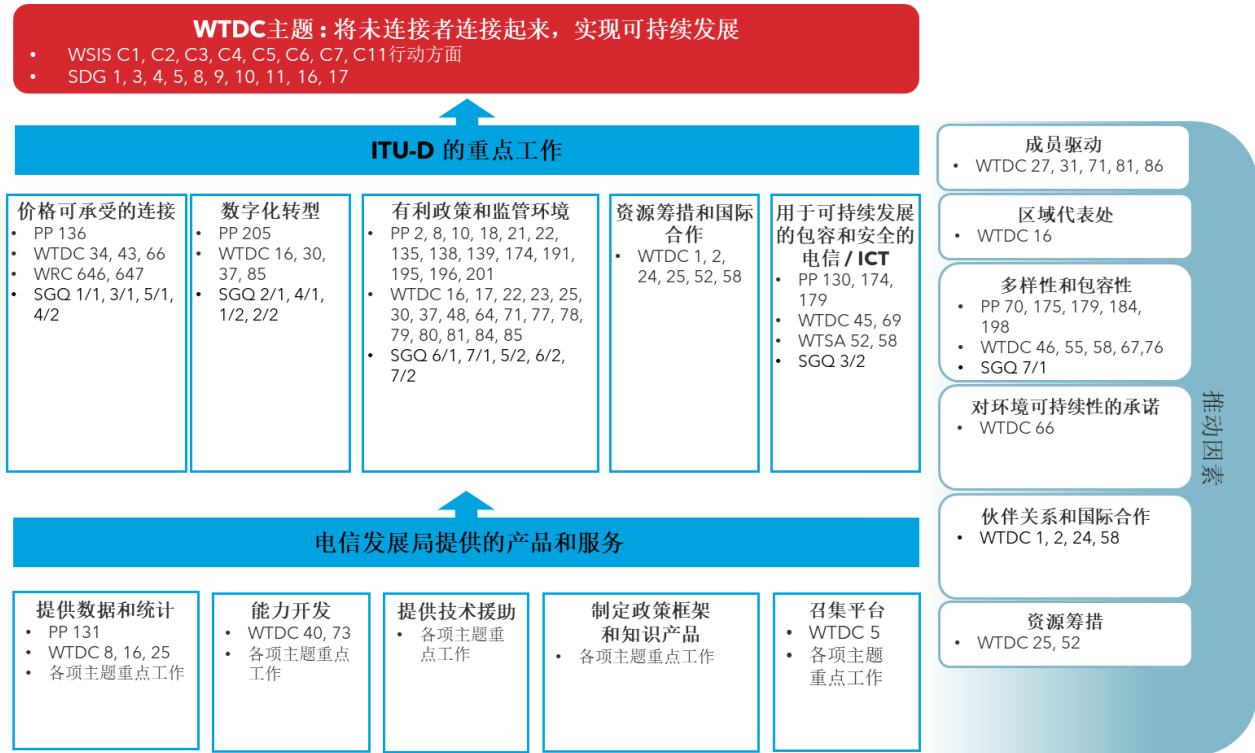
WTDC主题：将未连接者连接起来，实现可持续发展
• WSIS C1, C2, C3, C4, C5, C6, C7, C11行动方面
• SDG 1, 3, 4, 5, 8, 9, 10, 11, 16, 17

ITU-D 的重点工作

价格可承受的连接
• PP 136
• WTDC 34, 43, 66
• WRC 646, 647
• SGQ 1/1, 3/1, 5/1, 4/2

数字化转型
• PP 205
• WTDC 16, 30, 37, 85
• SGQ 2/1, 4/1, 1/2, 2/2

有利政策和监管环境
• PP 2, 8, 10, 18, 21, 22, 135, 138, 139, 174, 191, 195, 196, 201
• WTDC 16, 17, 22, 23, 25, 30, 37, 48, 64, 71, 77, 78, 79, 80, 81, 84, 85
• SGQ 6/1, 7/1, 5/2, 6/2, 7/2

资源筹措和国际合作
• WTDC 1, 2, 24, 25, 52, 58

用于可持续发展的包容和安全的电信 / ICT
• PP 130, 174, 179
• WTDC 45, 69
• WTSA 52, 58
• SGQ 3/2

电信发展局提供的产品和服务

提供数据和统计
• PP 131
• WTDC 8, 16, 25
• 各项主题重点工作

能力开发
• WTDC 40, 73
• 各项主题重点工作

提供技术援助
• 各项主题重点工作

制定政策框架和知识产品
• 各项主题重点工作

召集平台
• WTDC 5
• 各项主题重点工作

成员驱动
• WTDC 27, 31, 71, 81, 86

区域代表处
• WTDC 16

多样性和包容性
• PP 70, 175, 179, 184, 198
• WTDC 46, 55, 58, 67,76
• SGQ 7/1

对环境可持续性的承诺
• WTDC 66

伙伴关系和国际合作
• WTDC 1, 2, 24, 58

资源筹措
• WTDC 25, 52

推动因素